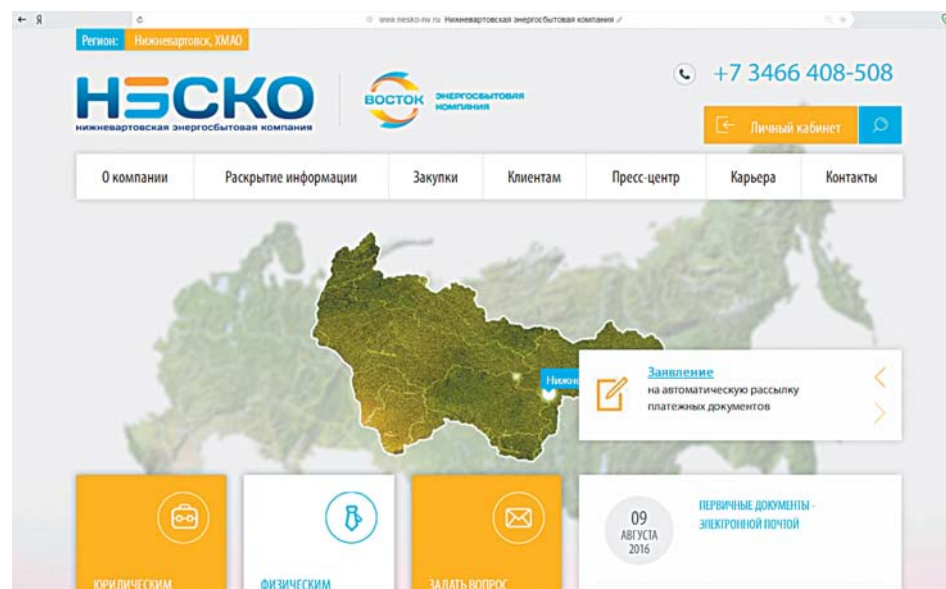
www.nesko-nv.ru Нижневартовская энергосбытовая компания

Регион: Нижневартовск, ХМАО

НЭСКО
нижневартовская энергосбытовая компания

ВОСТОК ЭНЕРГОСБЫТОВАЯ КОМПАНИЯ

+7 3466 408-508

Личный кабинет

О компании
Раскрытие информации
Закупки
Клиентам
Пресс-центр
Карьера
Контакты

Нижн

Заявление
на автоматическую рассылку платежных документов

ЮРИДИЧЕСКИМ

ФИЗИЧЕСКИМ

ЗАДАТЬ ВОПРОС

09
АВГУСТА
2016

ПЕРВИЧНЫЕ ДОКУМЕНТЫ - ЭЛЕКТРОННОЙ ПОЧТОЙ